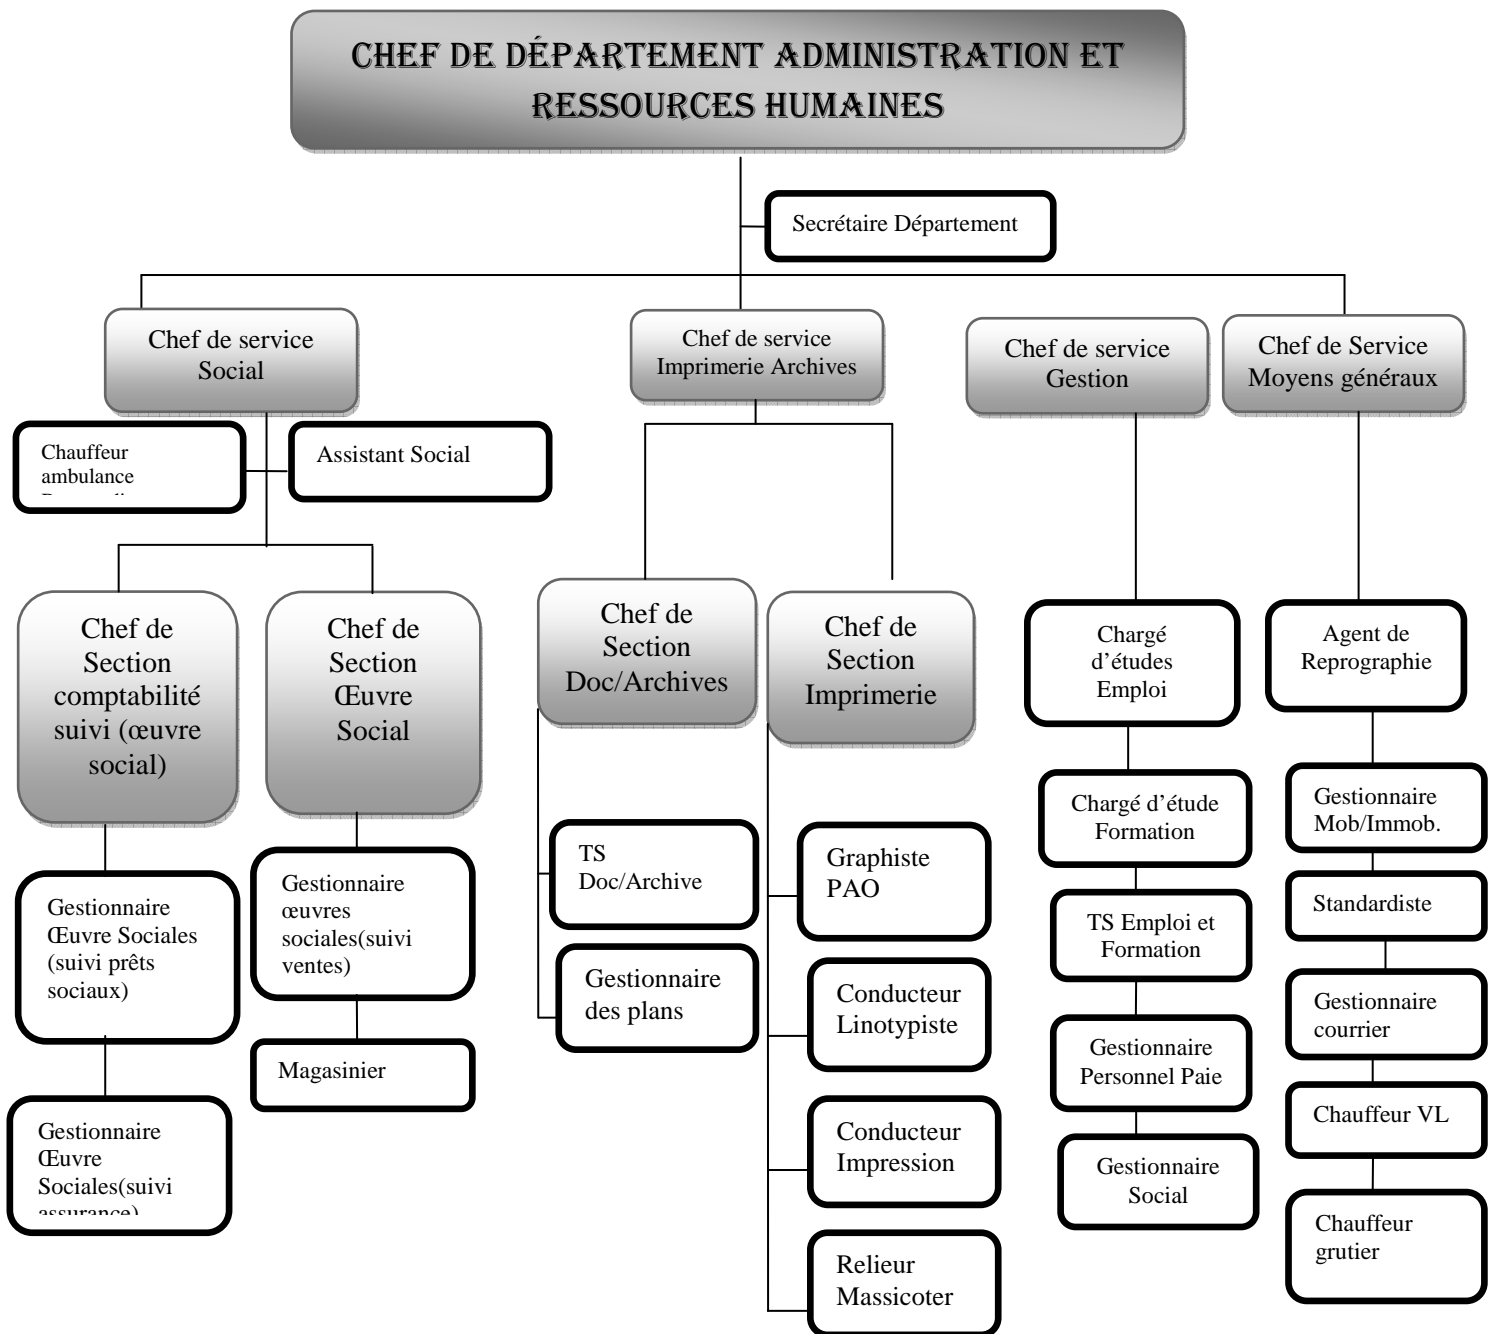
CHEF DE DÉPARTEMENT ADMINISTRATION ET RESSOURCES HUMAINES

Secrétaire Département

Chef de service Social

Chauffeur ambulance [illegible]

Assistant Social

Chef de Section comptabilité suivi (œuvre social)

Gestionnaire Œuvre Sociales (suivi prêts sociaux)

Gestionnaire Œuvre Sociales(suivi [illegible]

Chef de Section Œuvre Social

Gestionnaire œuvres sociales(suivi ventes)

Magasinier

Chef de service Imprimerie Archives

Chef de Section Doc/Archives

TS Doc/Archive

Gestionnaire des plans

Chef de Section Imprimerie

Graphiste PAO

Conducteur Linotypiste

Conducteur Impression

Relieur Massicoter

Chef de service Gestion

Chargé d'études Emploi

Chargé d'étude Formation

TS Emploi et Formation

Gestionnaire Personnel Paie

Gestionnaire Social

Chef de Service Moyens généraux

Agent de Reprographie

Gestionnaire Mob/Immob.

Standardiste

Gestionnaire courrier

Chauffeur VL

Chauffeur grutier